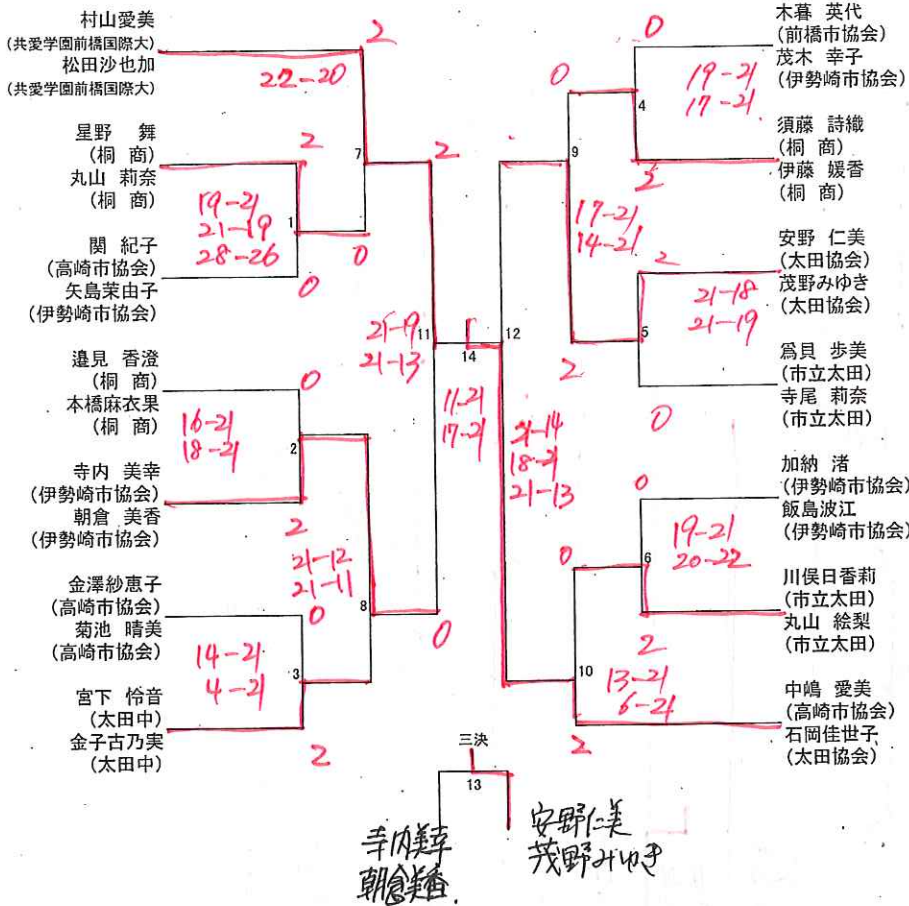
村山愛美
(共愛学園前橋国際大)
松田沙也加
(共愛学園前橋国際大)

2
22-20

星野　舞
(桐　商)
丸山　莉奈
(桐　商)

2
7
19-21
21-19
28-26
1
0

関　紀子
(高崎市協会)
矢島茉由子
(伊勢崎市協会)

0

2

21-19
21-13
11
14
12

邉見　香澄
(桐　商)
本橋麻衣果
(桐　商)

0
16-21
18-21
2

寺内　美幸
(伊勢崎市協会)
朝倉　美香
(伊勢崎市協会)

2
21-12
21-11
8

11-21
17-21

21-14
18-21
21-13

金澤紗恵子
(高崎市協会)
菊池　晴美
(高崎市協会)

0
14-21
4-21
3

0

宮下　伶音
(太田中)
金子古乃実
(太田中)

2

木暮　英代
(前橋市協会)
茂木　幸子
(伊勢崎市協会)

0
0
4
19-21
17-21

須藤　詩織
(桐　商)
伊藤　媛香
(桐　商)

9
2

17-21
14-21

安野　仁美
(太田協会)
茂野みゆき
(太田協会)

2
21-18
21-19
5

爲貝　歩美
(市立太田)
寺尾　莉奈
(市立太田)

2
0

加納　渚
(伊勢崎市協会)
飯島波江
(伊勢崎市協会)

0
0
6
19-21
20-22

川俣日香莉
(市立太田)
丸山　絵梨
(市立太田)

2
10
13-21
6-21

中嶋　愛美
(高崎市協会)
石岡佳世子
(太田協会)

2

三決
13

寺内美幸
朝倉美香

安野仁美
茂野みゆき